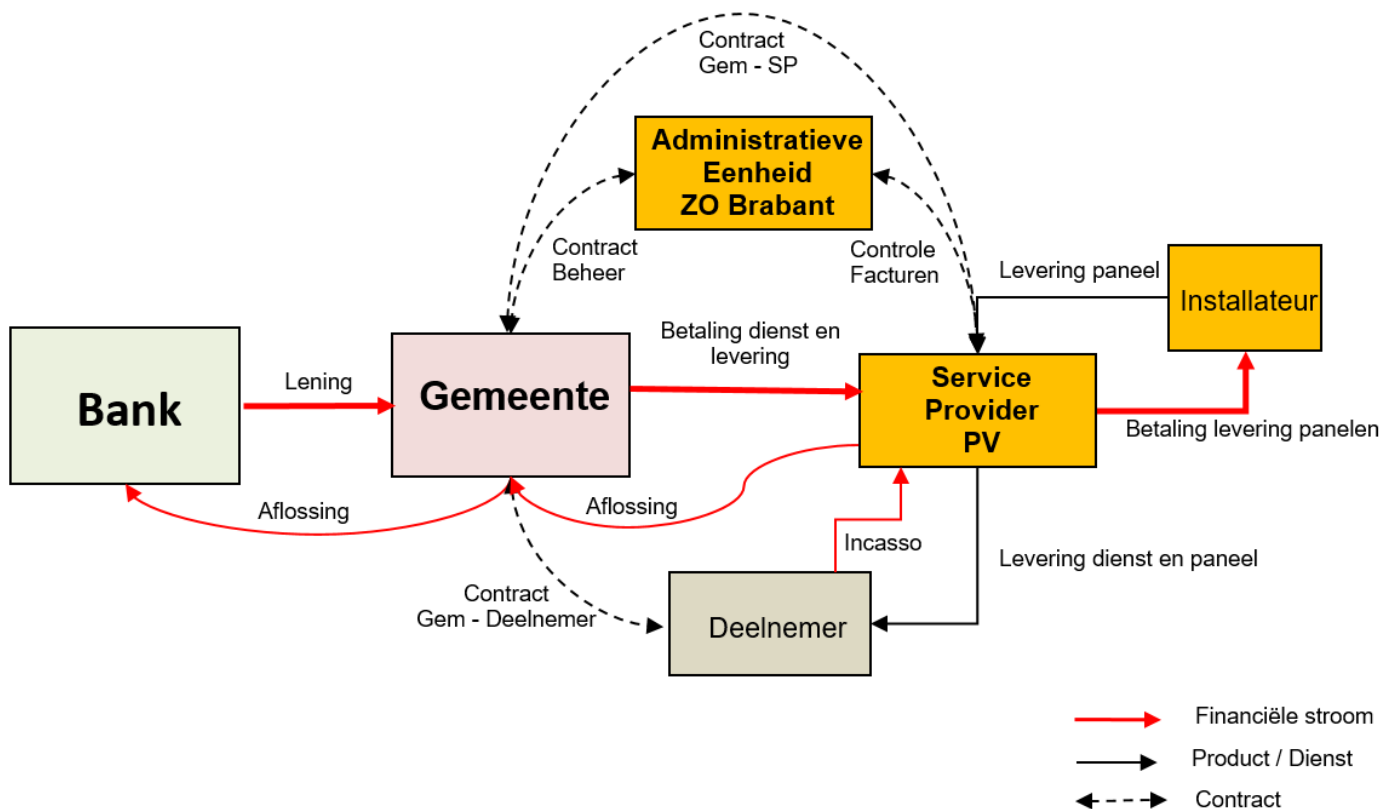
Contract
Gem - SP

Administratieve
Eenheid
ZO Brabant

Contract
Beheer

Controle
Facturen

Levering paneel

Installateur

Betaling dienst en levering

Bank

Lening

Gemeente

Service
Provider
PV

Betaling levering panelen

Aflossing

Aflossing

Incasso

Levering dienst en paneel

Contract
Gem - Deelnemer

Deelnemer

Financiële stroom

Product / Dienst

Contract